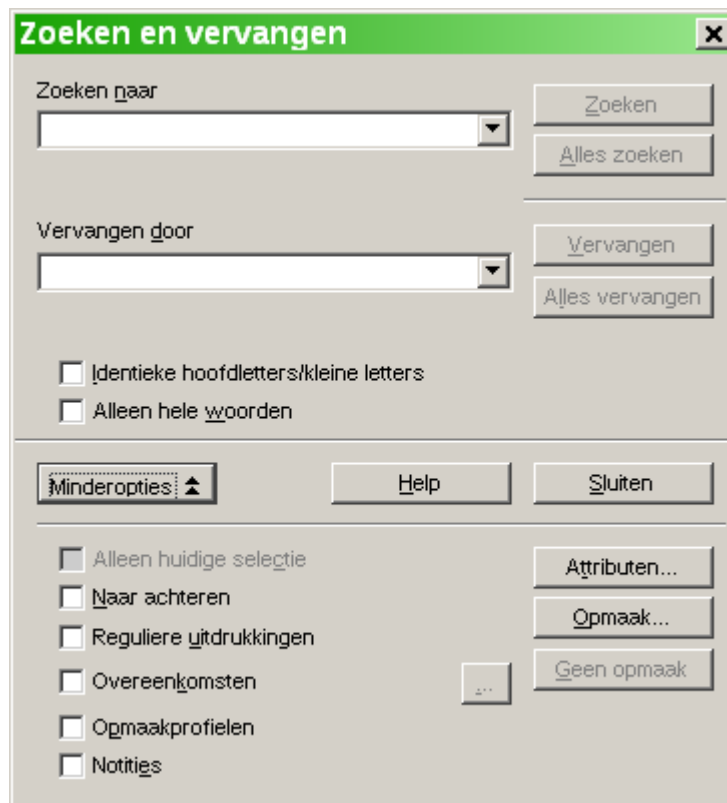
Zoeken en vervangen

Zoeken naar

Zoeken

Alles zoeken

Vervangen door

Vervangen

Alles vervangen

Identieke hoofdletters/kleine letters

Alleen hele woorden

Minderopties

Help

Sluiten

Alleen huidige selectie

Attributen...

Naar achteren

Opmaak...

Reguliere uitdrukkingen

Overeenkomsten

...

Geen opmaak

Opmaakprofielen

Notities